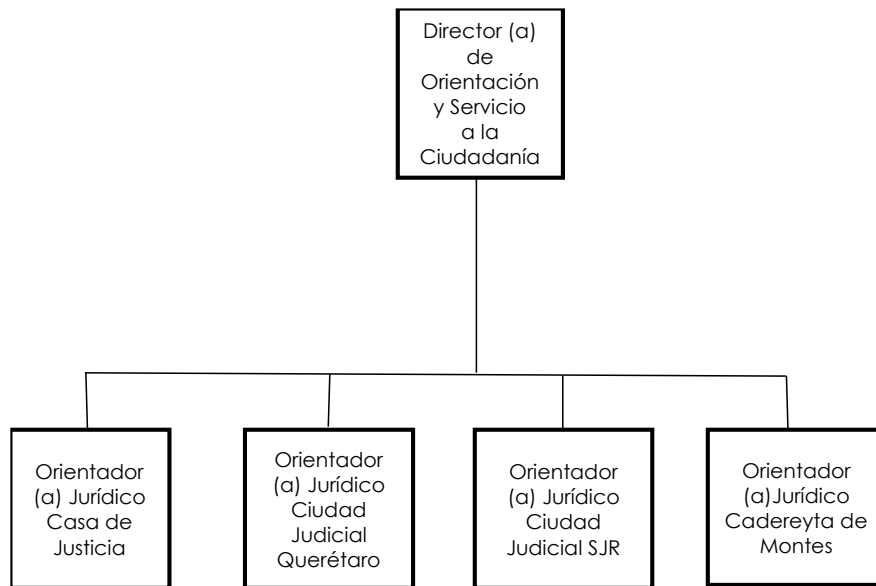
Director (a) de Orientación y Servicio a la Ciudadanía

Orientador (a) Jurídico Casa de Justicia

Orientador (a) Jurídico Ciudad Judicial Querétaro

Orientador (a) Jurídico Ciudad Judicial SJR

Orientador (a)Jurídico Cadereyta de Montes